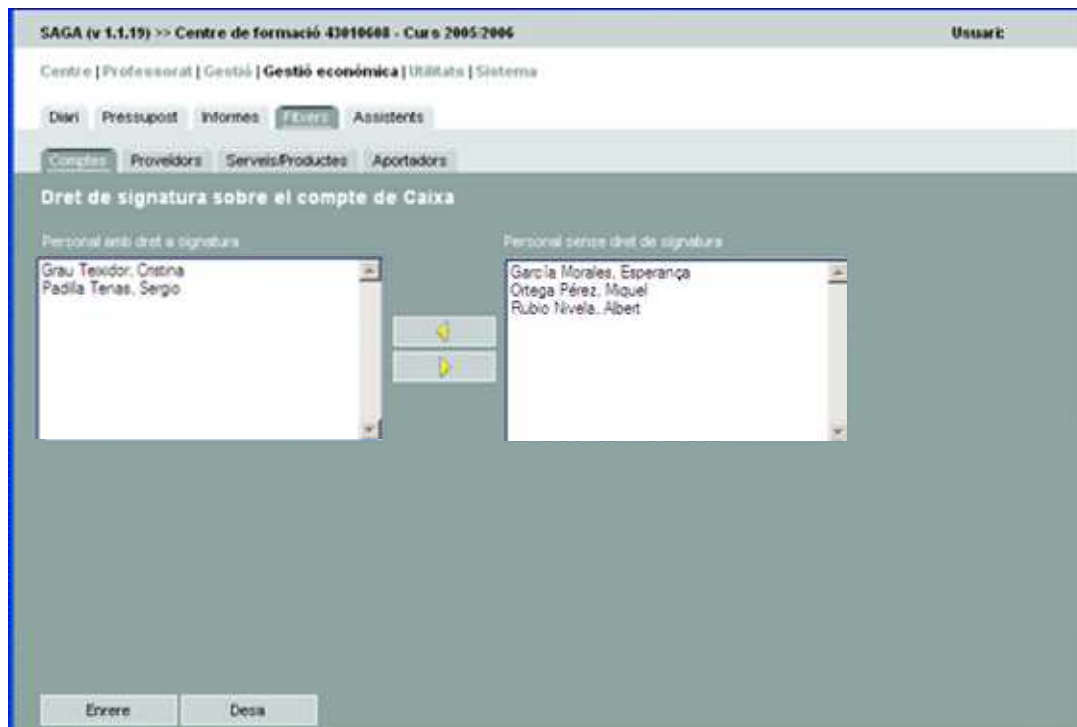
SAGA (v 1.1.19) >> Centre de formació 43010608 - Curs 2005/2006

Usuari:

Centre | Professorat | Gestió | Gestió econòmica | Utilitats | Sistema

Diari Pressupost Informes Fitxers Assistents

Comptes Proveïdors Serveis/Productes Aportadors

Dret de signatura sobre el compte de Caixa

Personal amb dret a signatura

Grau Teixidor, Cristina
Padilla Tenas, Sergio

Personal sense dret de signatura

García Morales, Esperança
Ortega Pérez, Miquel
Rubio Nivela, Albert

Enrere Desa